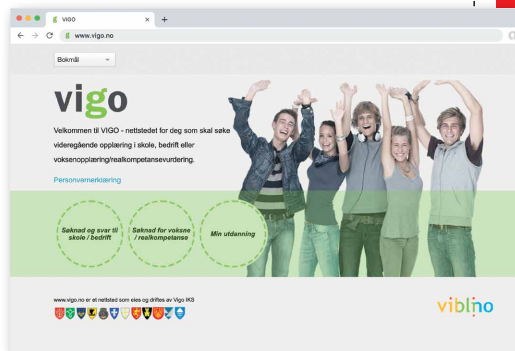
VIGO
www.vigo.no
Bokmål

vigo

Velkommen til VIGO - nettstedet for deg som skal søke videregående opplæring i skole, bedrift eller voksenopplæring/realkompetansevurdering.

Personvernerklæring

Søknad og svar til skole / bedrift

Søknad for voksne / realkompetanse

Min utdanning

www.vigo.no er et nettsted som eies og driftes av Vigo IKS

viblio